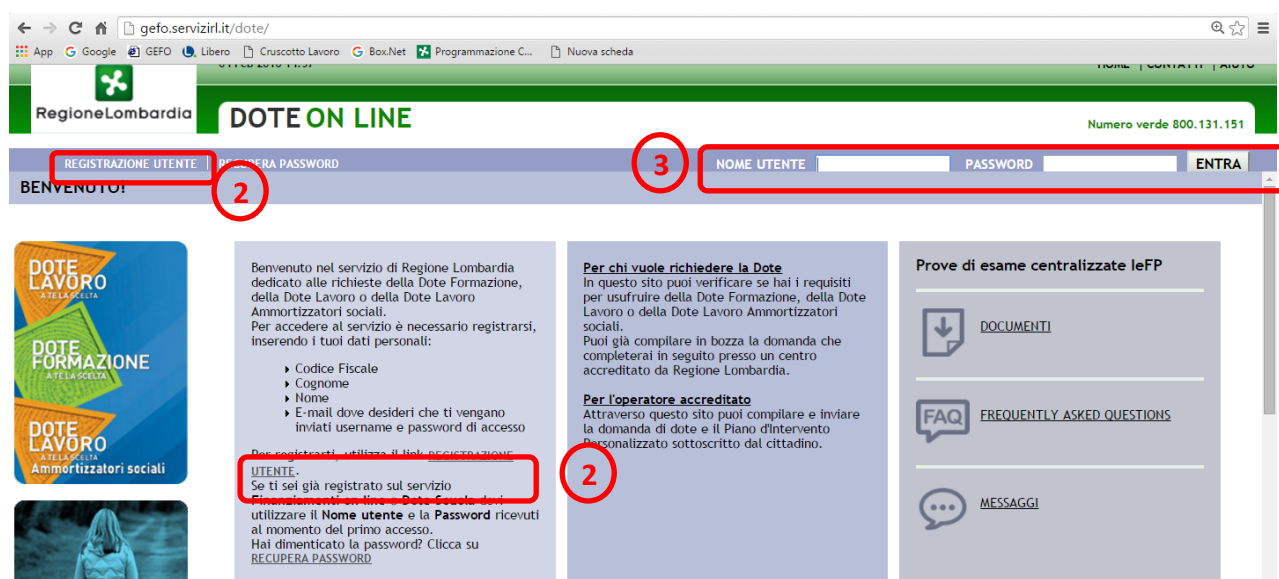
gefo.servizirl.it/dote/

App Google GEFO Libero Cruscotto Lavoro Box.Net Programmazione C... Nuova scheda

HOME | CONTATTI | AIUTO

RegioneLombardia

DOTE ON LINE

Numero verde 800.131.151

REGISTRAZIONE UTENTE | RE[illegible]PERA PASSWORD

3

NOME UTENTE PASSWORD ENTRA

BENVENUTO!

2

DOTE LAVORO A TE LA SCELTA

DOTE FORMAZIONE A TE LA SCELTA

DOTE LAVORO A TE LA SCELTA Ammortizzatori sociali

Benvenuto nel servizio di Regione Lombardia dedicato alle richieste della Dote Formazione, della Dote Lavoro o della Dote Lavoro Ammortizzatori sociali.
Per accedere al servizio è necessario registrarsi, inserendo i tuoi dati personali:

- Codice Fiscale
- Cognome
- Nome
- E-mail dove desideri che ti vengano inviati username e password di accesso

Per registrarti, utilizza il link REGISTRAZIONE UTENTE.
Se ti sei già registrato sul servizio Finanziamenti on line o Dote Scuola devi utilizzare il Nome utente e la Password ricevuti al momento del primo accesso.
Hai dimenticato la password? Clicca su RECUPERA PASSWORD

Per chi vuole richiedere la Dote
In questo sito puoi verificare se hai i requisiti per usufruire della Dote Formazione, della Dote Lavoro o della Dote Lavoro Ammortizzatori sociali.
Puoi già compilare in bozza la domanda che completerai in seguito presso un centro accreditato da Regione Lombardia.

Per l'operatore accreditato
Attraverso questo sito puoi compilare e inviare la domanda di dote e il Piano d'Intervento Personalizzato sottoscritto dal cittadino.

2

Prove di esame centralizzate IeFP

DOCUMENTI

FAQ FREQUENTLY ASKED QUESTIONS

MESSAGGI